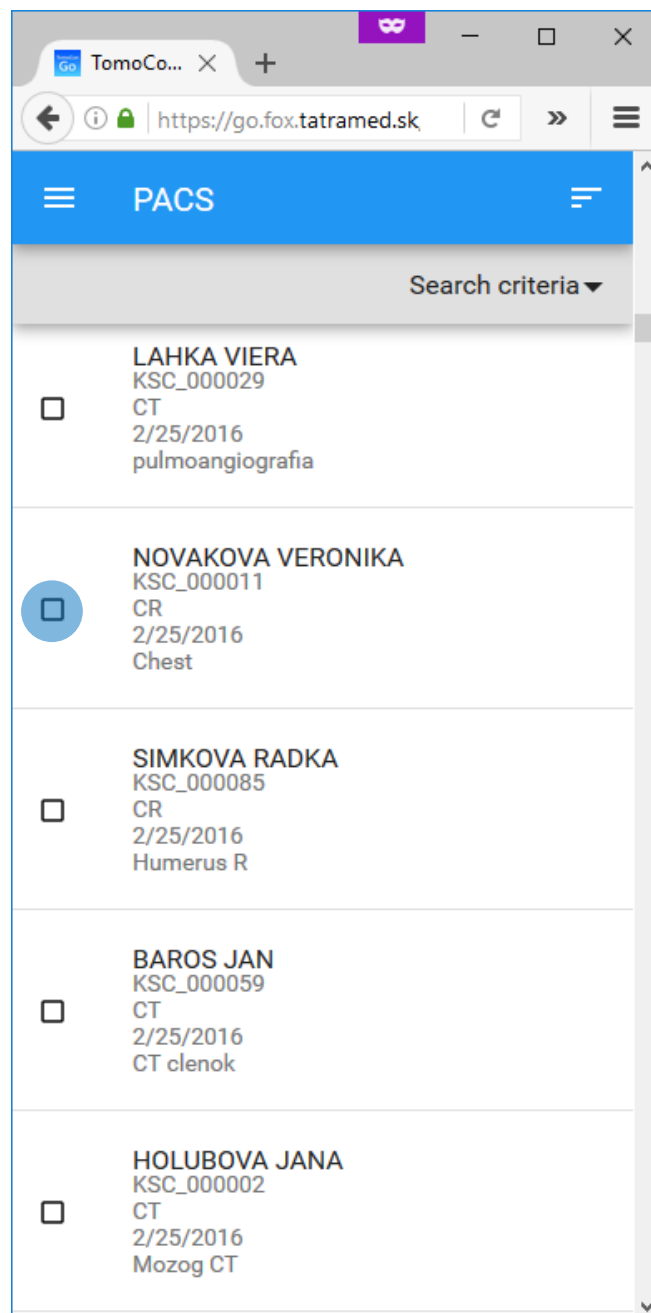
TomoCo
https://go.fox.tatramed.sk

PACS

Search criteria

LAHKA VIERA
KSC_000029
CT
2/25/2016
pulmoangiografia

NOVAKOVA VERONIKA
KSC_000011
CR
2/25/2016
Chest

SIMKOVA RADKA
KSC_000085
CR
2/25/2016
Humerus R

BAROS JAN
KSC_000059
CT
2/25/2016
CT clenok

HOLUBOVA JANA
KSC_000002
CT
2/25/2016
Mozog CT